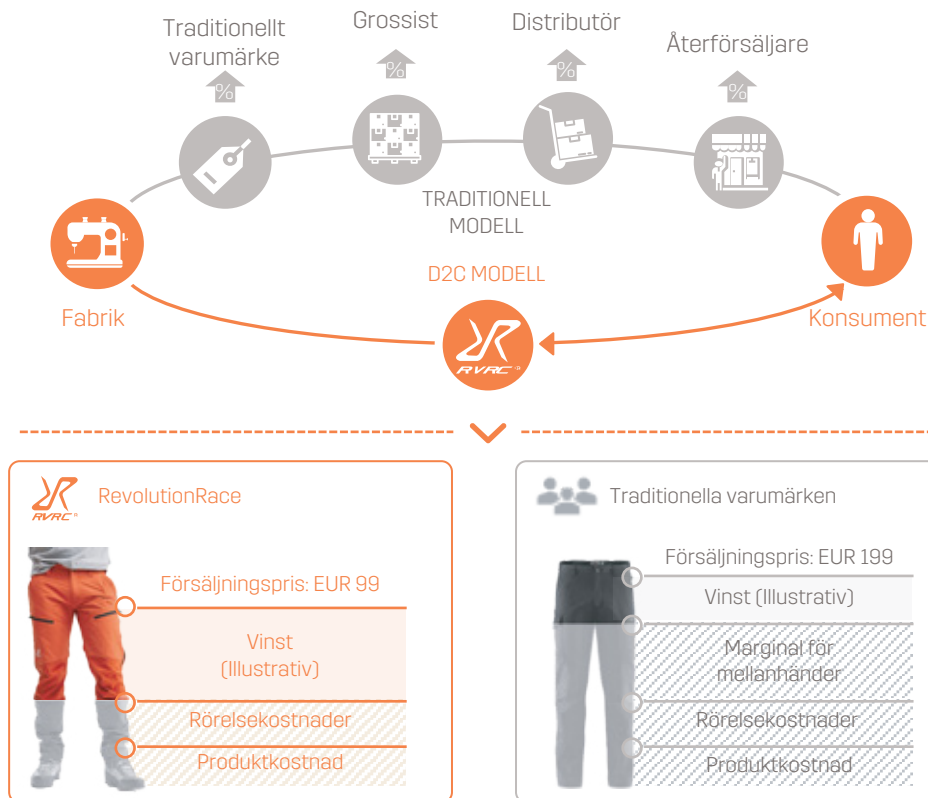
Traditionellt varumärke

%

Grossist

%

Distributör

%

Återförsäljare

%

TRADITIONELL MODELL

D2C MODELL

Fabrik

Konsument

RVRC

RVRC

RevolutionRace

Försäljningspris: EUR 99

Vinst (Illustrativ)

Rörelsekostnader

Produktkostnad

Traditionella varumärken

Försäljningspris: EUR 199

Vinst (Illustrativ)

Marginal för mellanhänder

Rörelsekostnader

Produktkostnad